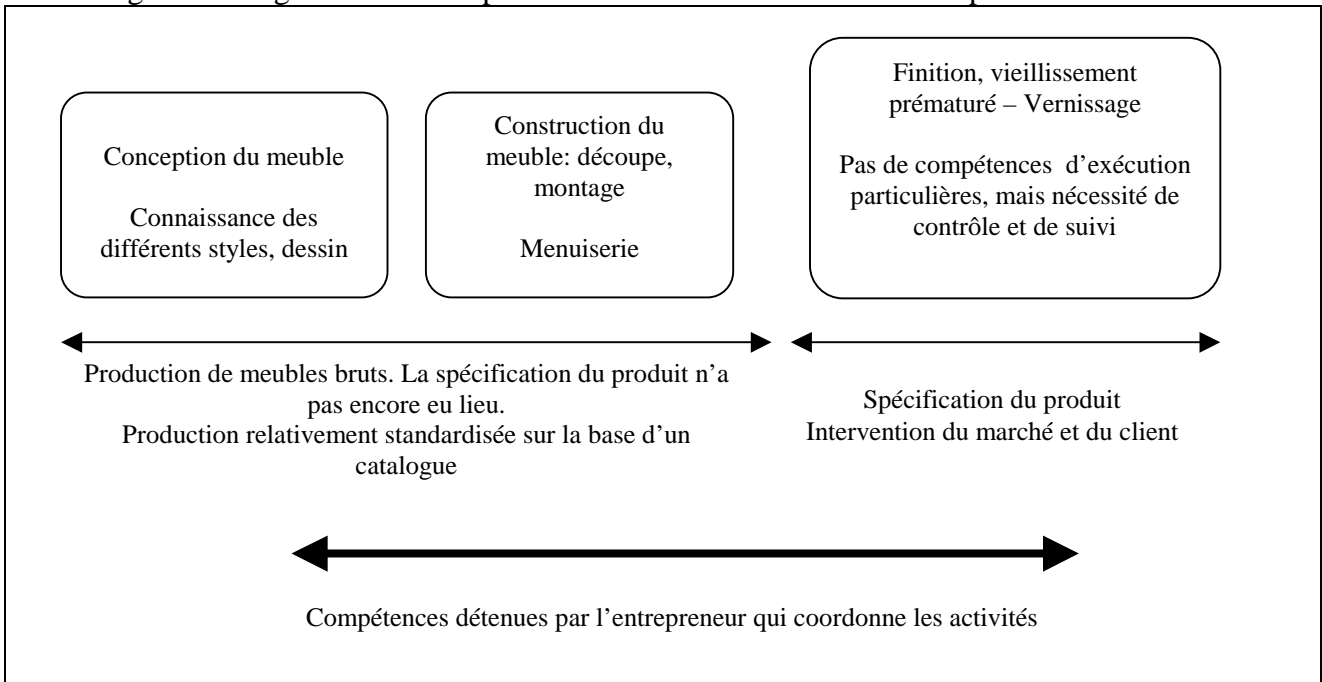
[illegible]

Conception du meuble

Connaissance des différents styles, dessin

Construction du meuble: découpe, montage

Menuiserie

Finition, vieillissement prématuré – Vernissage

Pas de compétences d'exécution particulières, mais nécessité de contrôle et de suivi

Production de meubles bruts. La spécification du produit n'a pas encore eu lieu.
Production relativement standardisée sur la base d'un catalogue

Spécification du produit
Intervention du marché et du client

Compétences détenues par l'entrepreneur qui coordonne les activités